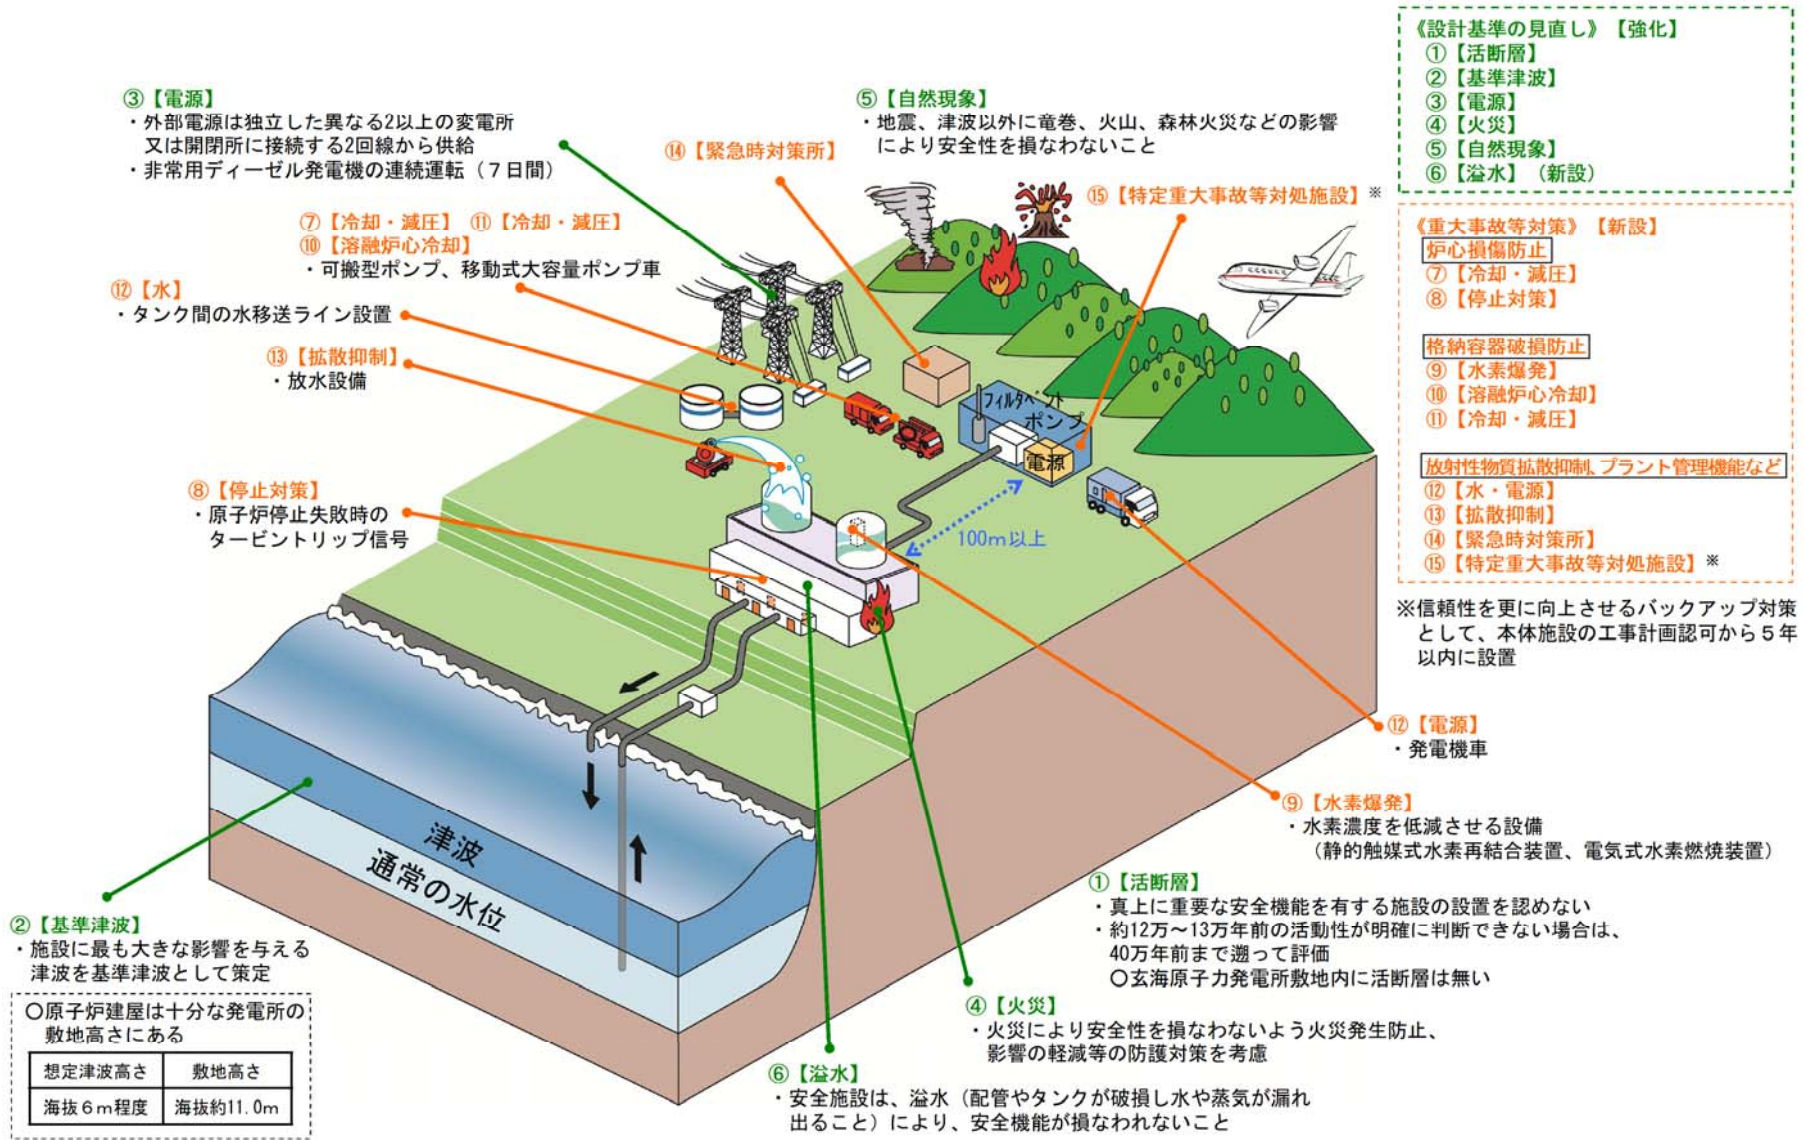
《設計基準の見直し》【強化】
①【活断層】
②【基準津波】
③【電源】
④【火災】
⑤【自然現象】
⑥【溢水】（新設）

③【電源】
・外部電源は独立した異なる2以上の変電所又は開閉所に接続する2回線から供給
・非常用ディーゼル発電機の連続運転（7日間）

⑤【自然現象】
・地震、津波以外に竜巻、火山、森林火災などの影響により安全性を損なわないこと

⑭【緊急時対策所】

⑮【特定重大事故等対処施設】※

《重大事故等対策》【新設】
炉心損傷防止
⑦【冷却・減圧】
⑧【停止対策】

格納容器破損防止
⑨【水素爆発】
⑩【溶融炉心冷却】
⑪【冷却・減圧】

放射性物質拡散抑制、プラント管理機能など
⑫【水・電源】
⑬【拡散抑制】
⑭【緊急時対策所】
⑮【特定重大事故等対処施設】※

⑦【冷却・減圧】 ⑪【冷却・減圧】
⑩【溶融炉心冷却】
・可搬型ポンプ、移動式大容量ポンプ車

⑫【水】
・タンク間の水移送ライン設置

⑬【拡散抑制】
・放水設備

フィルタベント
ポンプ
電源

⑧【停止対策】
・原子炉停止失敗時のタービントリップ信号

100m以上

※信頼性を更に向上させるバックアップ対策として、本体施設の工事計画認可から５年以内に設置

⑫【電源】
・発電機車

⑨【水素爆発】
・水素濃度を低減させる設備
（静的触媒式水素再結合装置、電気式水素燃焼装置）

津波
通常の水位

①【活断層】
・真上に重要な安全機能を有する施設の設置を認めない
・約12万～13万年前の活動性が明確に判断できない場合は、40万年前まで遡って評価
〇玄海原子力発電所敷地内に活断層は無い

②【基準津波】
・施設に最も大きな影響を与える津波を基準津波として策定

〇原子炉建屋は十分な発電所の敷地高さにある

| 想定津波高さ | 敷地高さ |
|---|---|
| 海抜６m程度 | 海抜約11.0m |

④【火災】
・火災により安全性を損なわないよう火災発生防止、影響の軽減等の防護対策を考慮

⑥【溢水】
・安全施設は、溢水（配管やタンクが破損し水や蒸気が漏れ出ること）により、安全機能が損なわれないこと